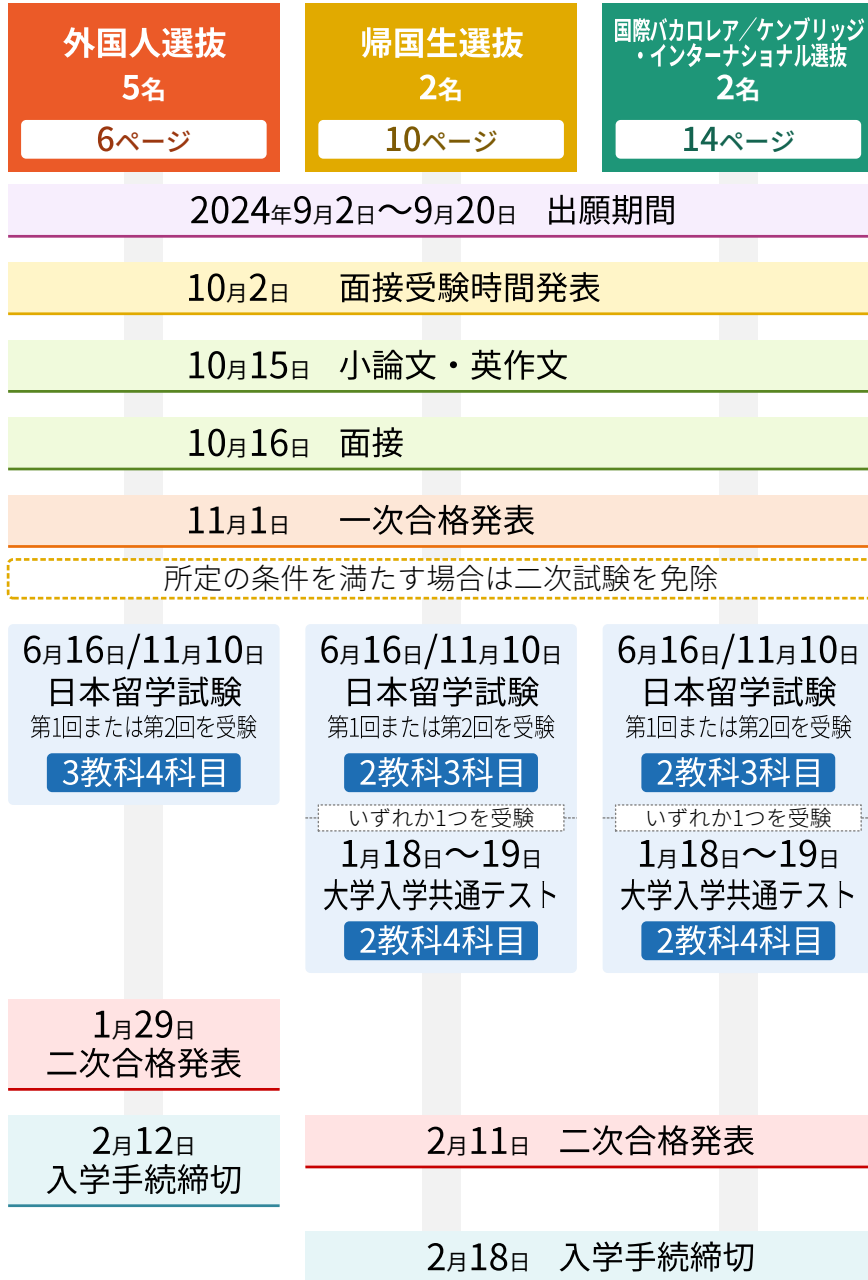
外国人選抜
5名
6ページ

帰国生選抜
2名
10ページ

国際バカロレア／ケンブリッジ・インターナショナル選抜
2名
14ページ

2024年9月2日〜9月20日　出願期間

10月2日　面接受験時間発表

10月15日　小論文・英作文

10月16日　面接

11月1日　一次合格発表

所定の条件を満たす場合は二次試験を免除

6月16日/11月10日
日本留学試験
第1回または第2回を受験
3教科4科目

6月16日/11月10日
日本留学試験
第1回または第2回を受験
2教科3科目
いずれか1つを受験
1月18日〜19日
大学入学共通テスト
2教科4科目

6月16日/11月10日
日本留学試験
第1回または第2回を受験
2教科3科目
いずれか1つを受験
1月18日〜19日
大学入学共通テスト
2教科4科目

1月29日
二次合格発表

2月12日
入学手続締切

2月11日　二次合格発表

2月18日　入学手続締切